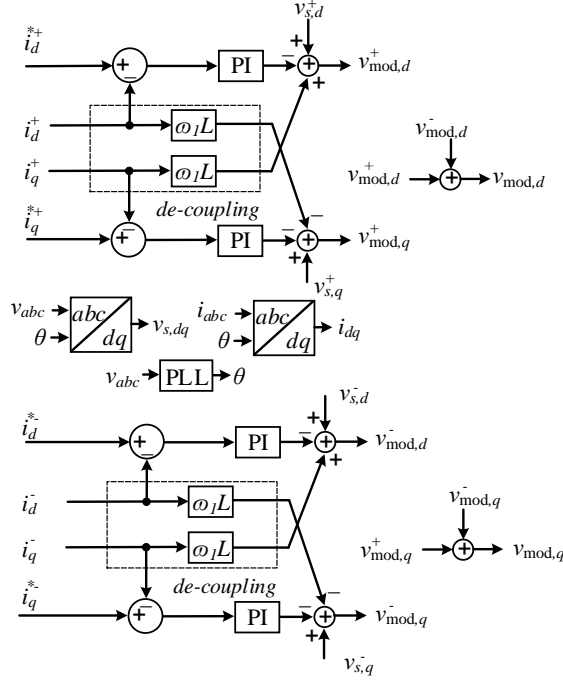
$i_d^{*+}$
+
–
PI
–
+
$v_{s,d}^+$
$v_{\mathrm{mod},d}^+$
+
$i_d^+$
$\omega_1 L$
$i_q^+$
$\omega_1 L$
de-coupling
$i_q^{*+}$
+
–
PI
–
–
+
$v_{\mathrm{mod},q}^+$
$v_{s,q}^+$
$v_{\mathrm{mod},d}^-$
$v_{\mathrm{mod},d}^+$
+
$v_{\mathrm{mod},d}$
$v_{abc}$
$\theta$
$abc$
$dq$
$v_{s,dq}$
$i_{abc}$
$\theta$
$abc$
$dq$
$i_{dq}$
$v_{abc}$
PLL
$\theta$
$v_{s,d}^-$
$i_d^{*-}$
+
–
PI
–
+
+
$v_{\mathrm{mod},d}^-$
+
$i_d^-$
$\omega_1 L$
$i_q^-$
$\omega_1 L$
de-coupling
$v_{\mathrm{mod},q}^-$
$v_{\mathrm{mod},q}^+$
+
$v_{\mathrm{mod},q}$
$i_q^{*-}$
+
–
PI
–
–
+
$v_{\mathrm{mod},q}^-$
$v_{s,q}^-$